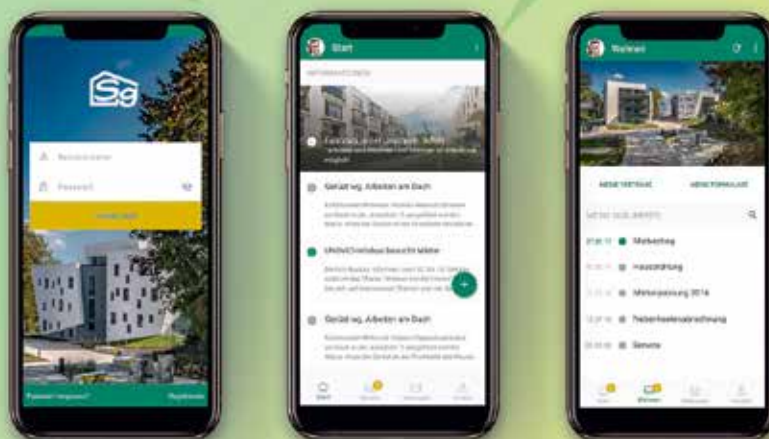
Sg

Benutzername

Passwort

ANMELDEN

Passwort vergessen?

Registrieren

Start

INFORMATIONEN

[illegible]

Gerüst wg. Arbeiten am Dach

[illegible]

UNIVO Infobus besucht Mieter

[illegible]

Gerüst wg. Arbeiten am Dach

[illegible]

Start

Wohnen

Nachrichten

Schaden

Wohnen

MEINE VERTRÄGE

MEIN FORMULARE

MEINE DOKUMENTE

Mietvertrag

Hausordnung

Mietanpassung 2016

Nebenkostenabrechnung

Sonstiges

Start

Wohnen

Nachrichten

Schaden